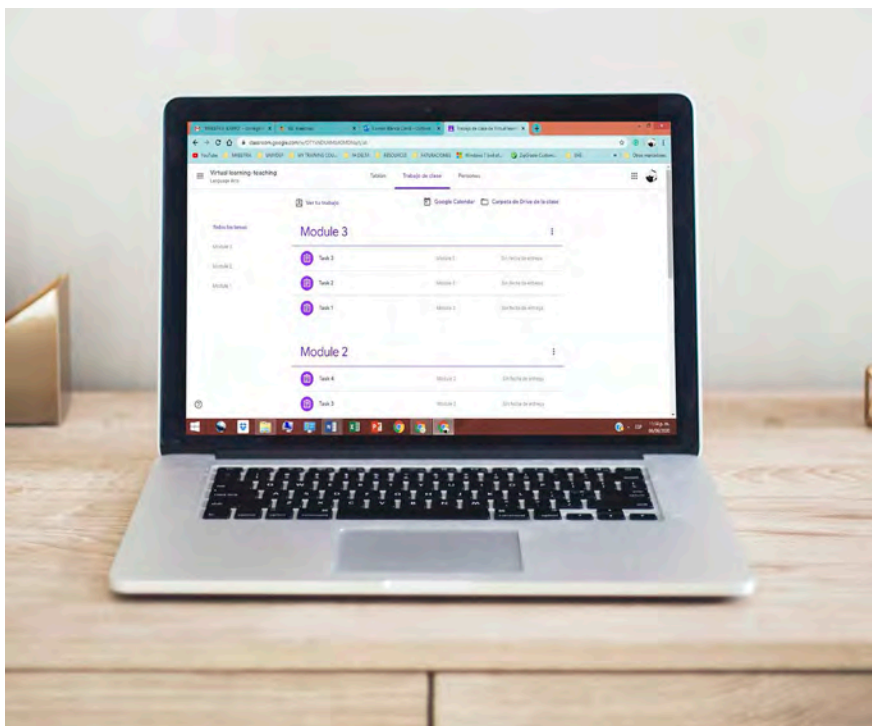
classroom.google.com

Virtual learning teaching
Language Arts

Tablón Trabajo de clase Personas

Ver tu trabajo

Google Calendar Carpeta de Drive de la clase

Todos los temas
Module 3
Module 2
Module 1

Module 3

Task 3 Module 3 Sin fecha de entrega

Task 2 Module 3 Sin fecha de entrega

Task 1 Module 3 Sin fecha de entrega

Module 2

Task 4 Module 2 Sin fecha de entrega

Task 3 Module 2 Sin fecha de entrega